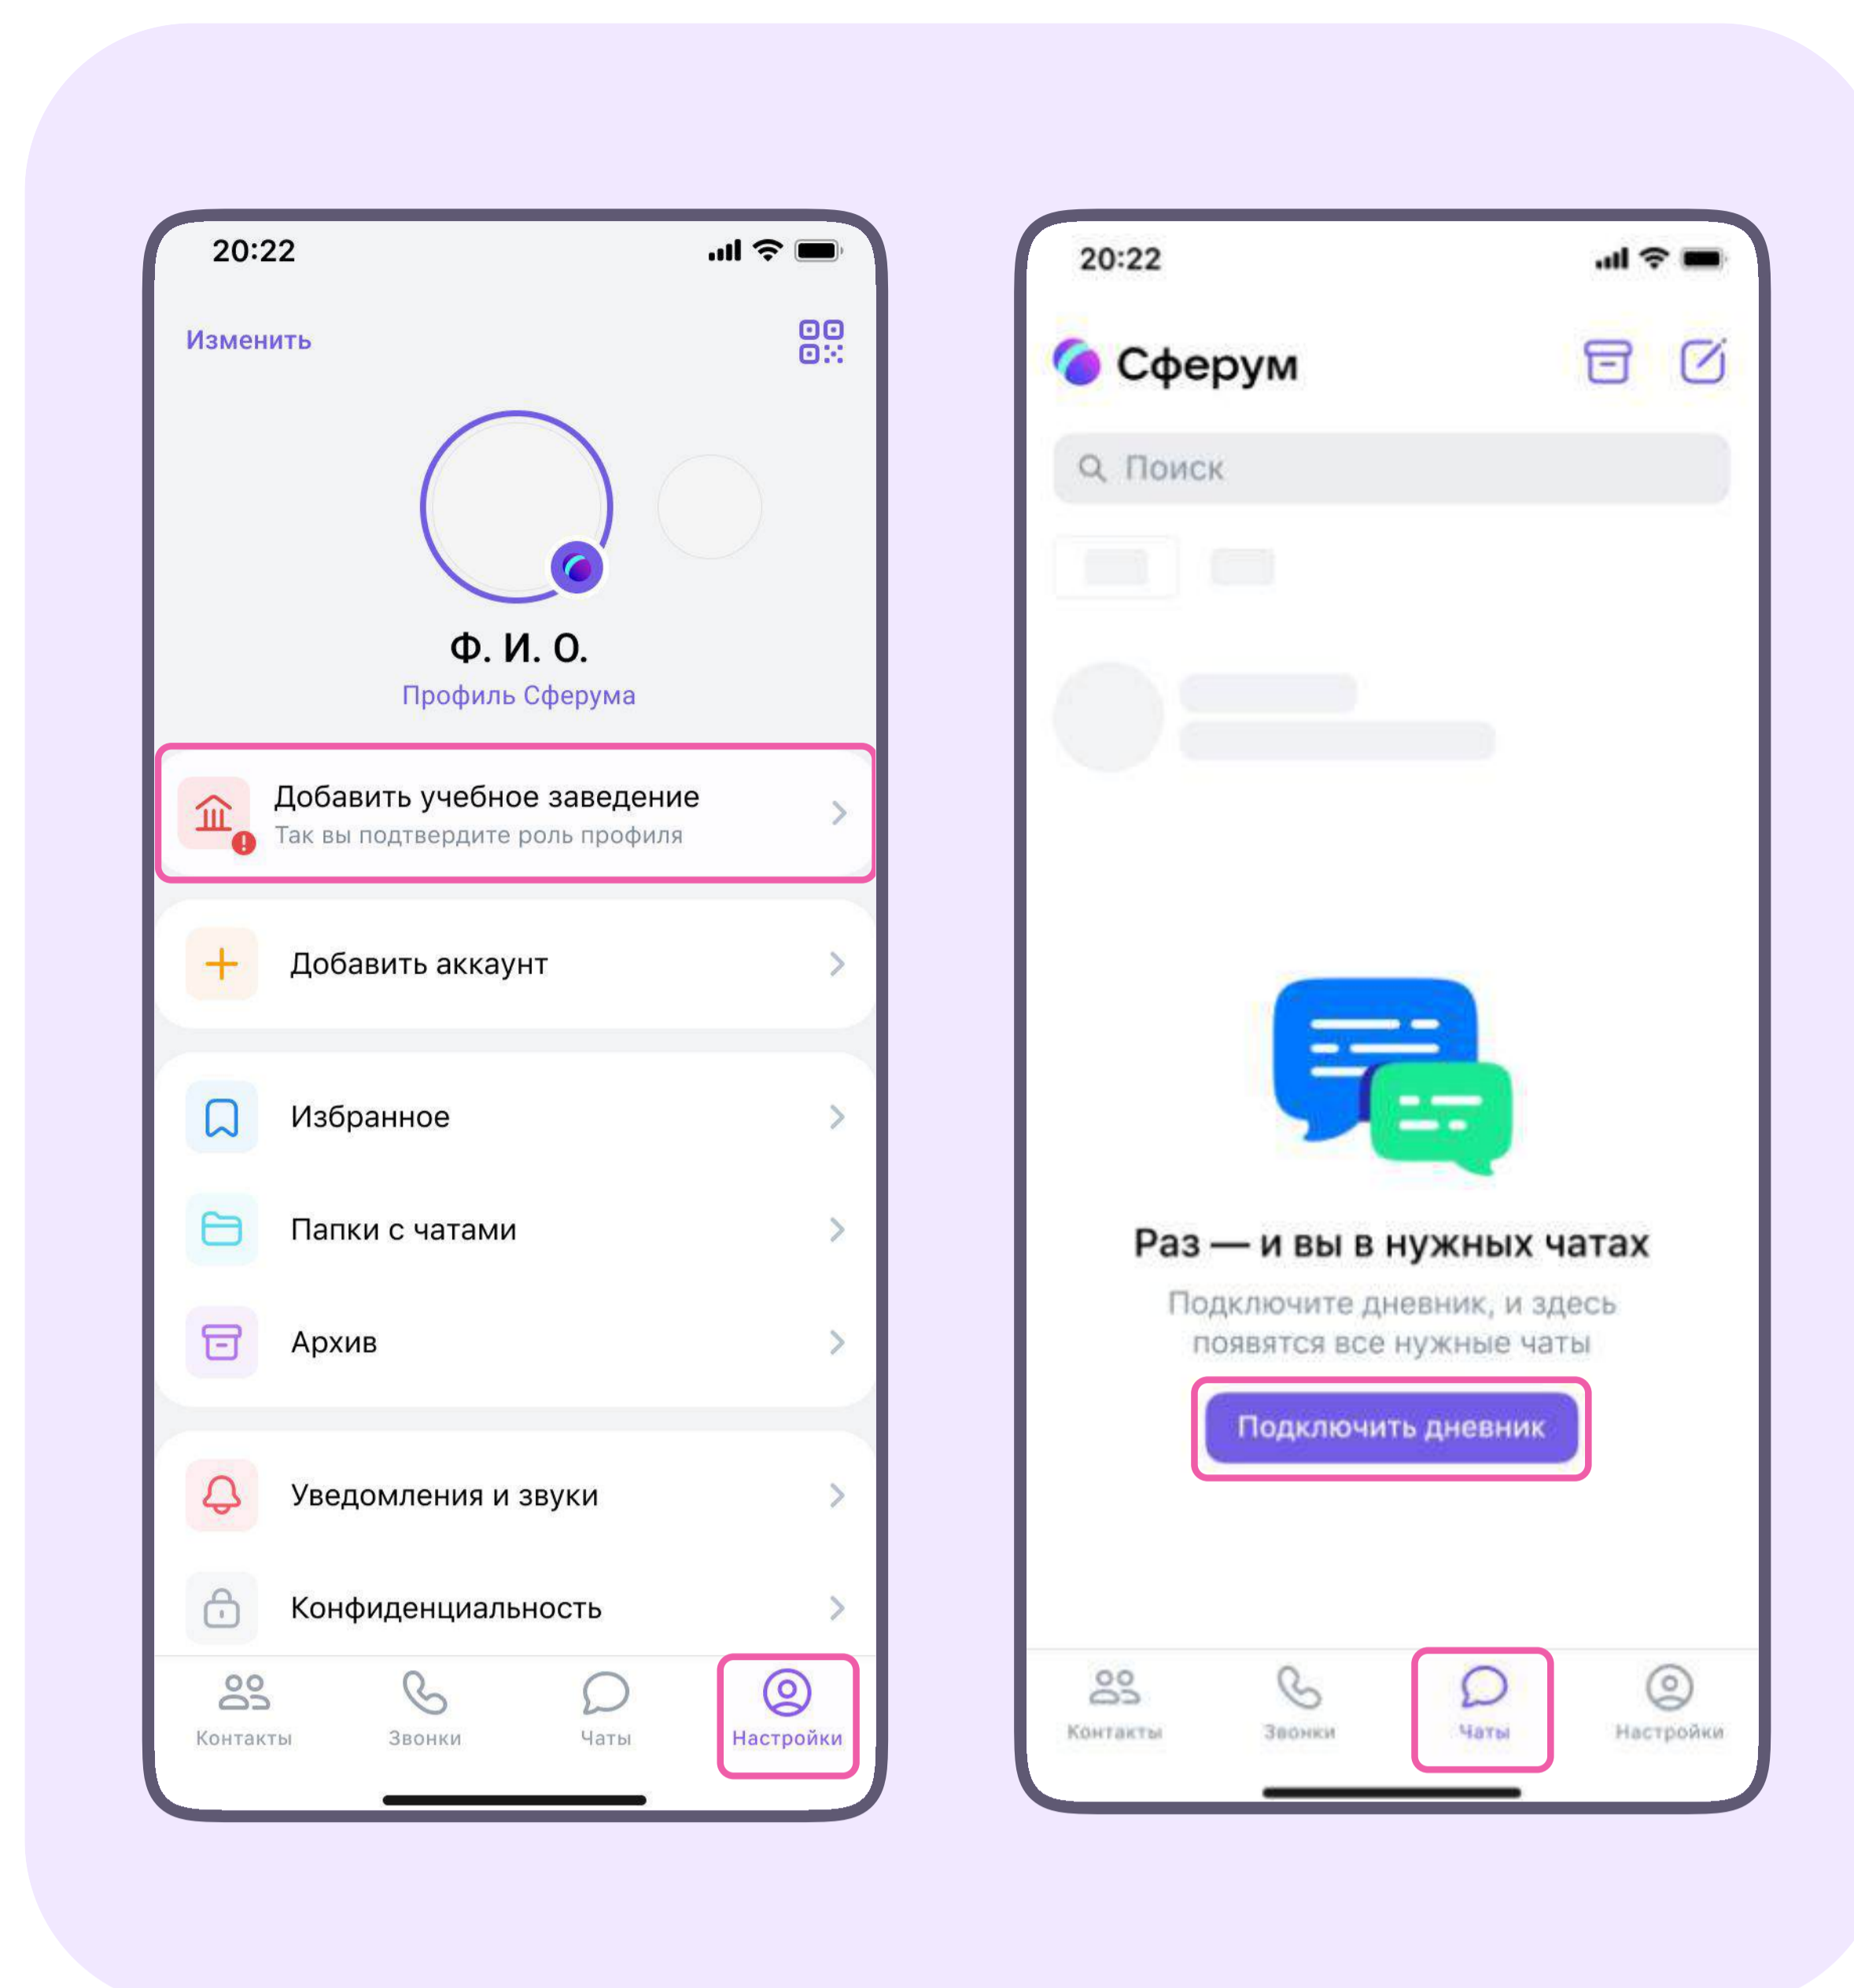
20:22

Изменить

Ф. И. О.
Профиль Сферума

Добавить учебное заведение
Так вы подтвердите роль профиля

Добавить аккаунт

Избранное

Папки с чатами

Архив

Уведомления и звуки

Конфиденциальность

Контакты Звонки Чаты Настройки

20:22

Сферум

Поиск

Раз — и вы в нужных чатах

Подключите дневник, и здесь появятся все нужные чаты

Подключить дневник

Контакты Звонки Чаты Настройки